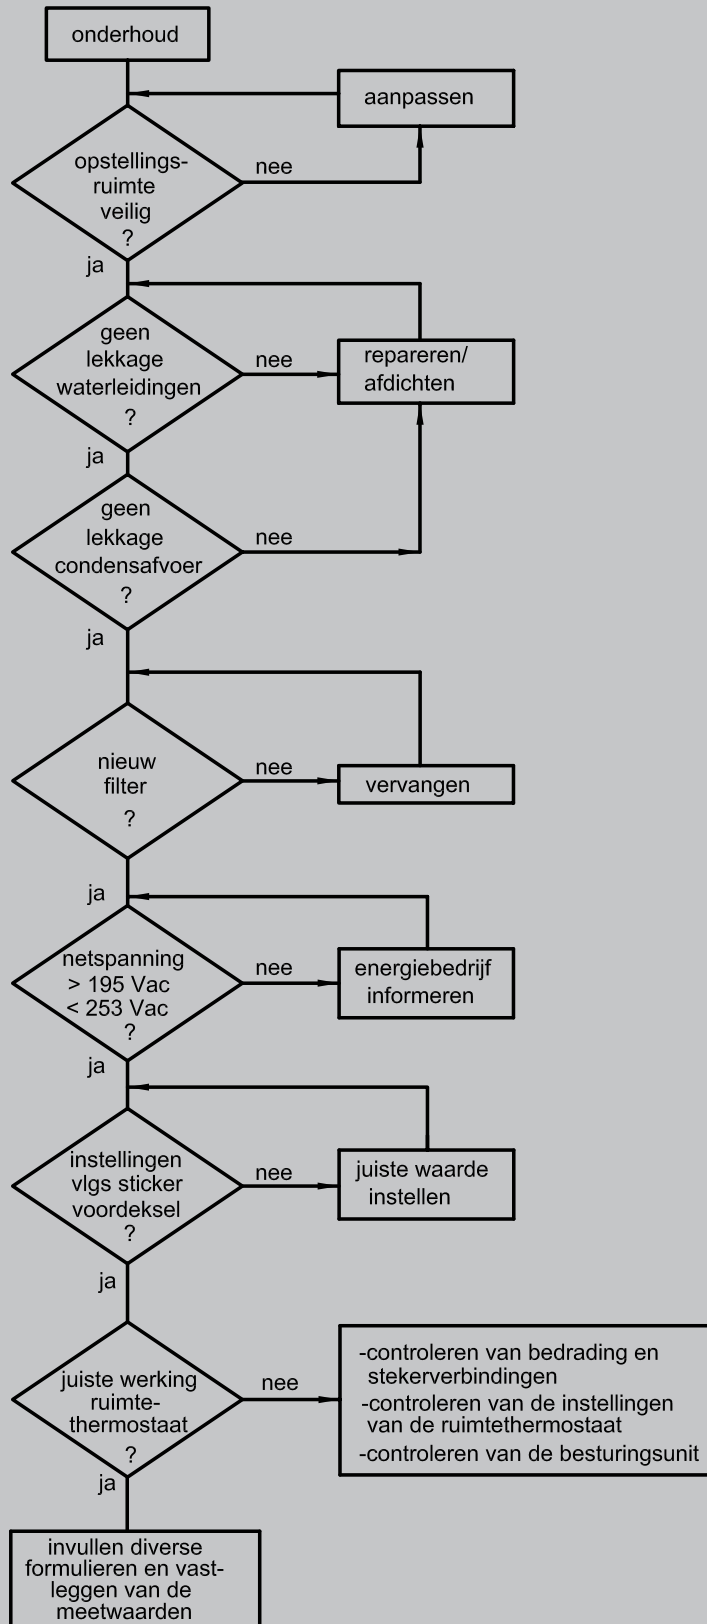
onderhoud

aanpassen

opstellingsruimte veilig ?

nee

ja

geen lekkage waterleidingen ?

nee

repareren/ afdichten

ja

geen lekkage condensafvoer ?

nee

ja

nieuw filter ?

nee

vervangen

ja

netspanning > 195 Vac < 253 Vac ?

nee

energiebedrijf informeren

ja

instellingen vlgs sticker voordeksel ?

nee

juiste waarde instellen

ja

juiste werking ruimtethermostaat ?

nee

-controleren van bedrading en stekerverbindingen
-controleren van de instellingen van de ruimtethermostaat
-controleren van de besturingsunit

ja

invullen diverse formulieren en vastleggen van de meetwaarden